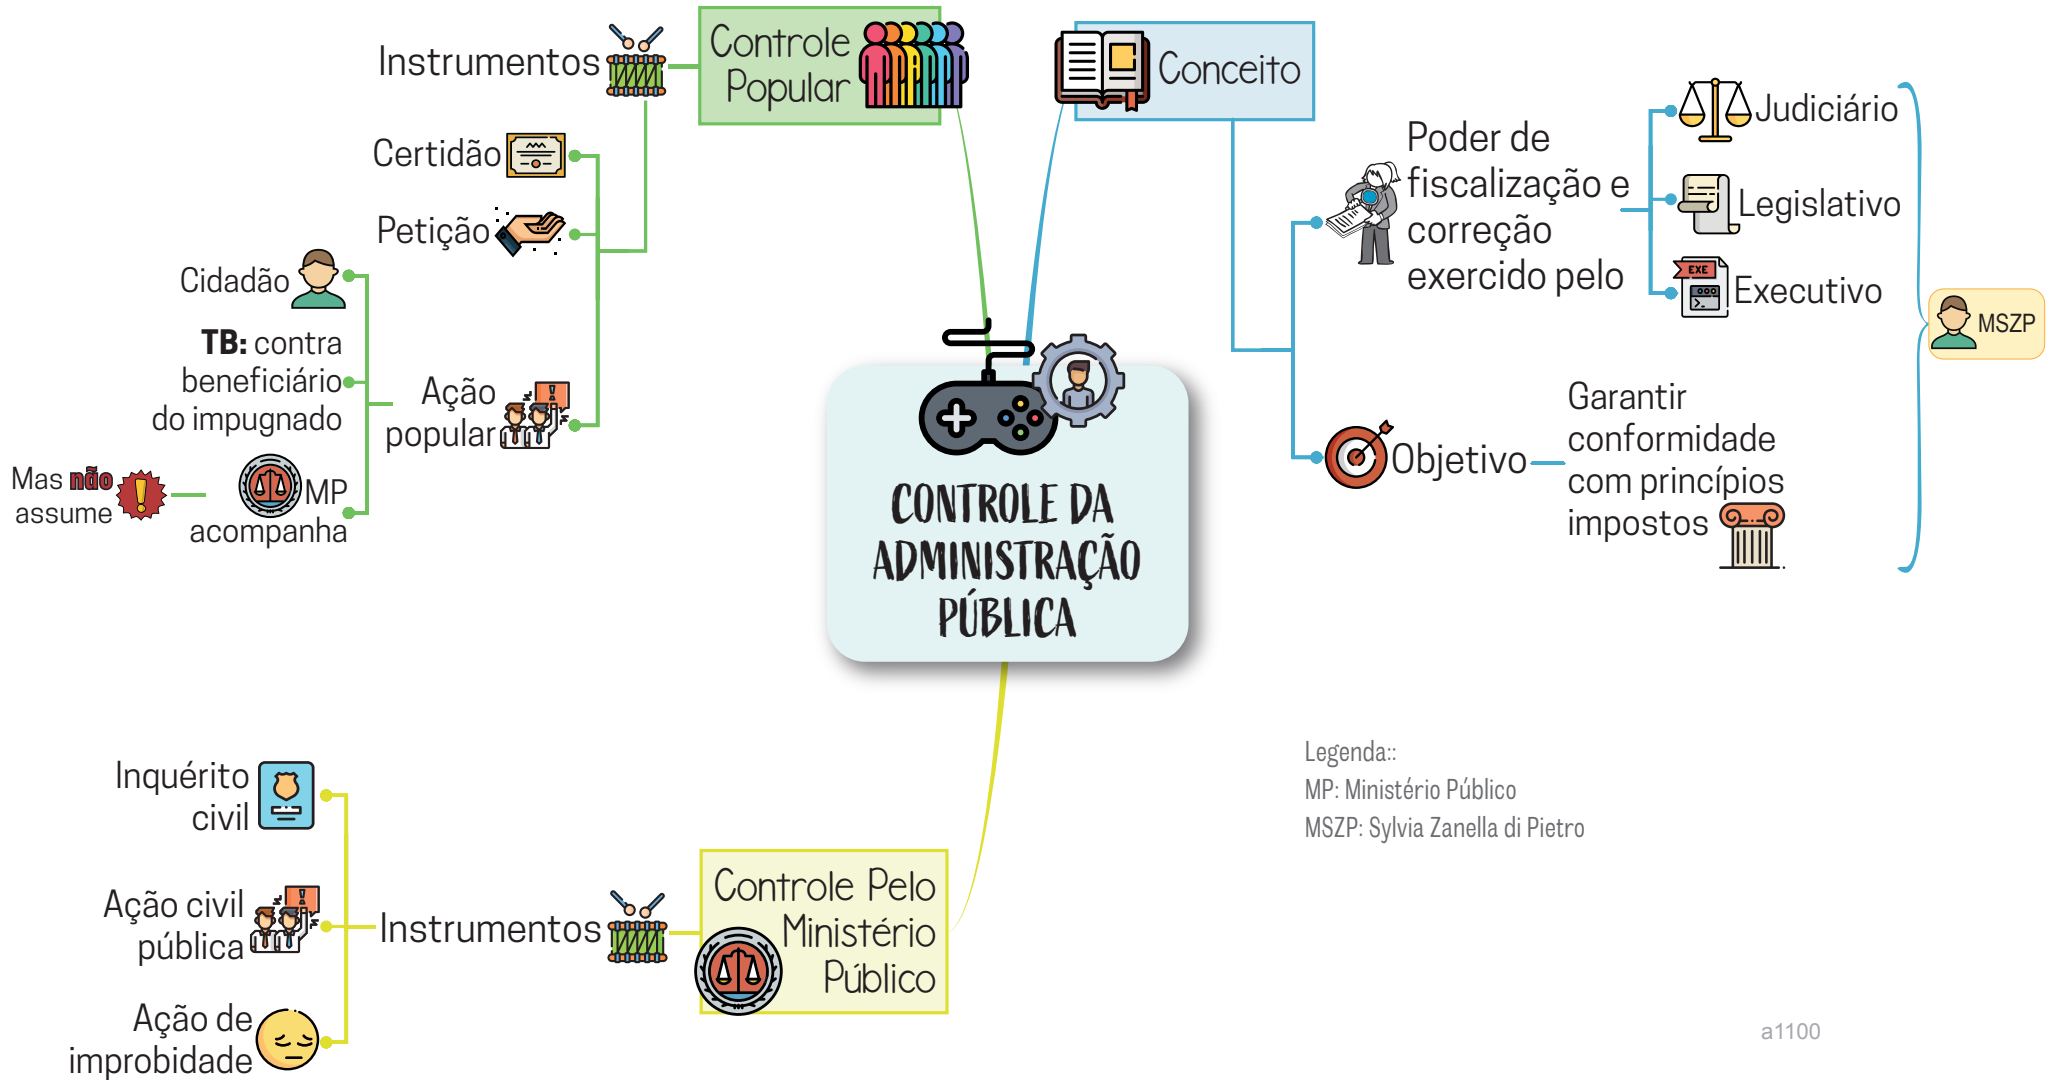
CONTROLE DA ADMINISTRAÇÃO PÚBLICA

Controle Popular

Instrumentos

Certidão

Petição

Ação popular

Cidadão

**TB:** contra beneficiário do impugnado

MP acompanha

Mas não assume

Conceito

Poder de fiscalização e correção exercido pelo

Judiciário

Legislativo

Executivo

MSZP

Objetivo

Garantir conformidade com princípios impostos

Controle Pelo Ministério Público

Instrumentos

Inquérito civil

Ação civil pública

Ação de improbidade

Legenda::
MP: Ministério Público
MSZP: Sylvia Zanella di Pietro

a1100